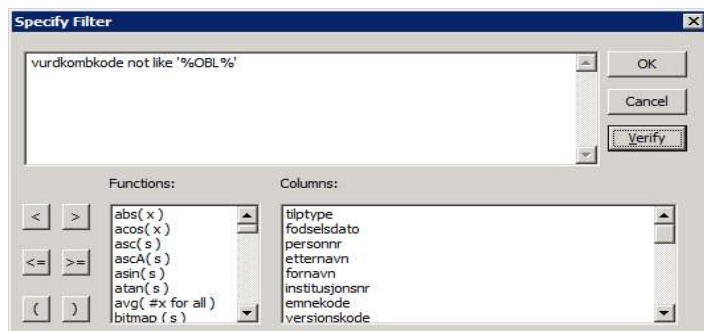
Specify Filter

vurdkombkode not like '%OBL%'

OK

Cancel

Verify

Functions:

Columns:

<

>

<=

>=

(

)

abs( x )
acos( x )
asc( s )
ascA( s )
asin( s )
atan( s )
avg( #x for all )
bitmap ( s )

tilptype
fodselsdato
personnr
etternavn
fornavn
institusjonsnr
emnekode
versionskode